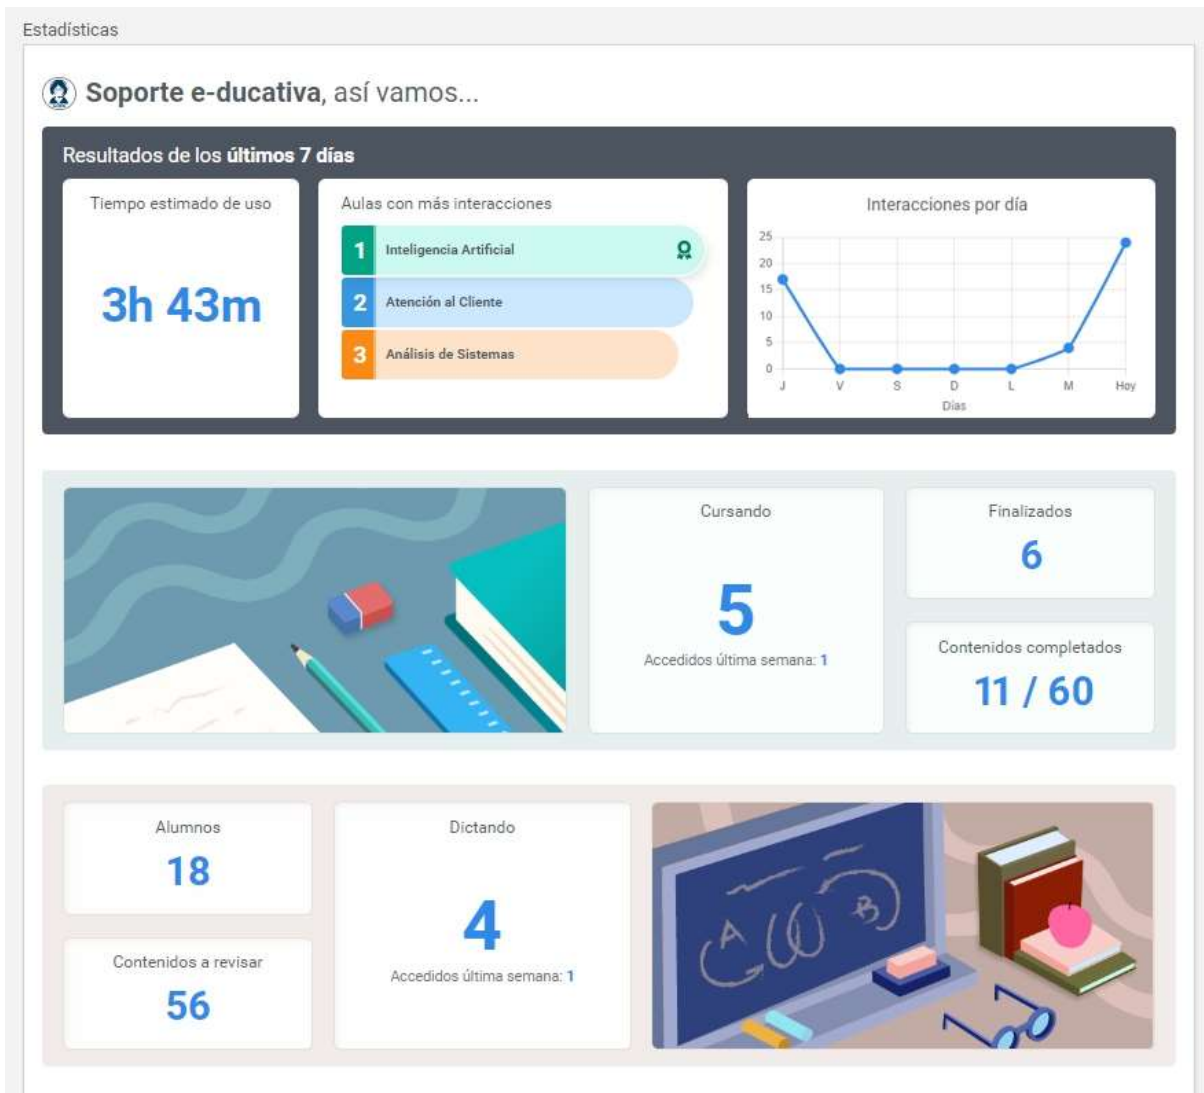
Estadísticas

**Soporte e-ducativa**, así vamos...

Resultados de los **últimos 7 días**

Tiempo estimado de uso

3h 43m

Aulas con más interacciones

1 Inteligencia Artificial

2 Atención al Cliente

3 Análisis de Sistemas

Interacciones por día

25
20
15
10
5
0

J V S D L M Hoy

Días

Cursando

5

Accedidos última semana: 1

Finalizados

6

Contenidos completados

11 / 60

Alumnos

18

Contenidos a revisar

56

Dictando

4

Accedidos última semana: 1

A B